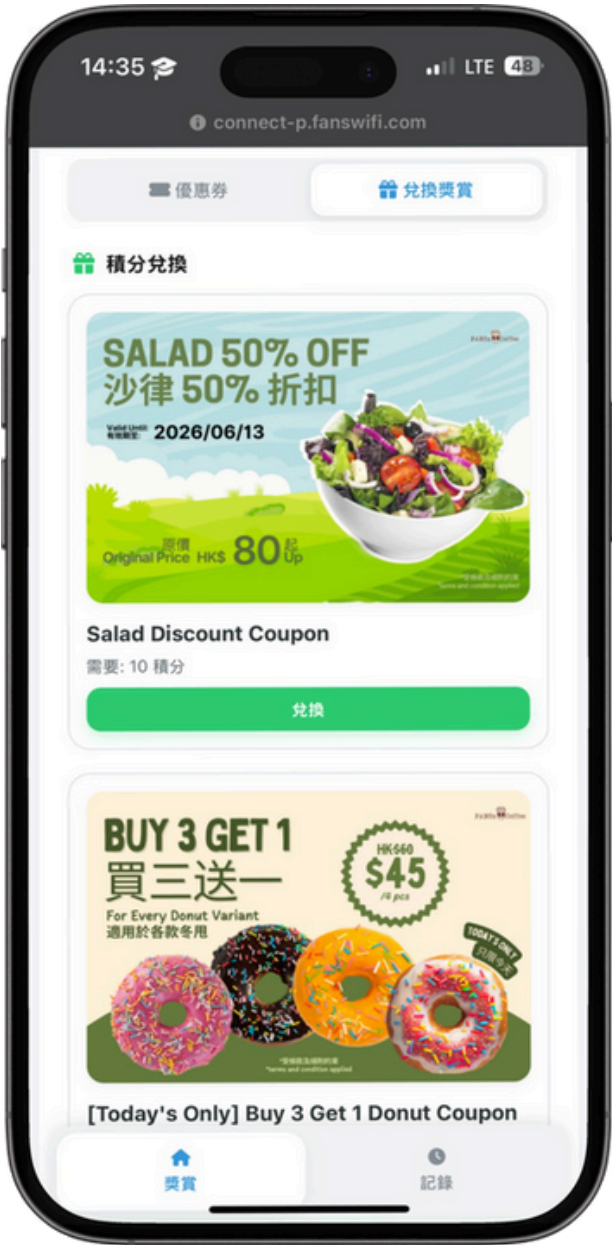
14:35 LTE 48

connect-p.fanswifi.com

優惠券

兌換獎賞

積分兌換

SALAD 50% OFF
沙律 50% 折扣

Valid Until 有效期至: 2026/06/13

原價 Original Price HK$ 80 起 Up

*受條款及細則約束 *terms and condition applied

Salad Discount Coupon

需要: 10 積分

兌換

BUY 3 GET 1
買三送一

For Every Donut Variant
適用於各款冬甩

HK$60 $45 /4 pcs

TODAY'S ONLY 只限今天

*受條款及細則約束 *terms and condition applied

[Today's Only] Buy 3 Get 1 Donut Coupon

獎賞

記錄